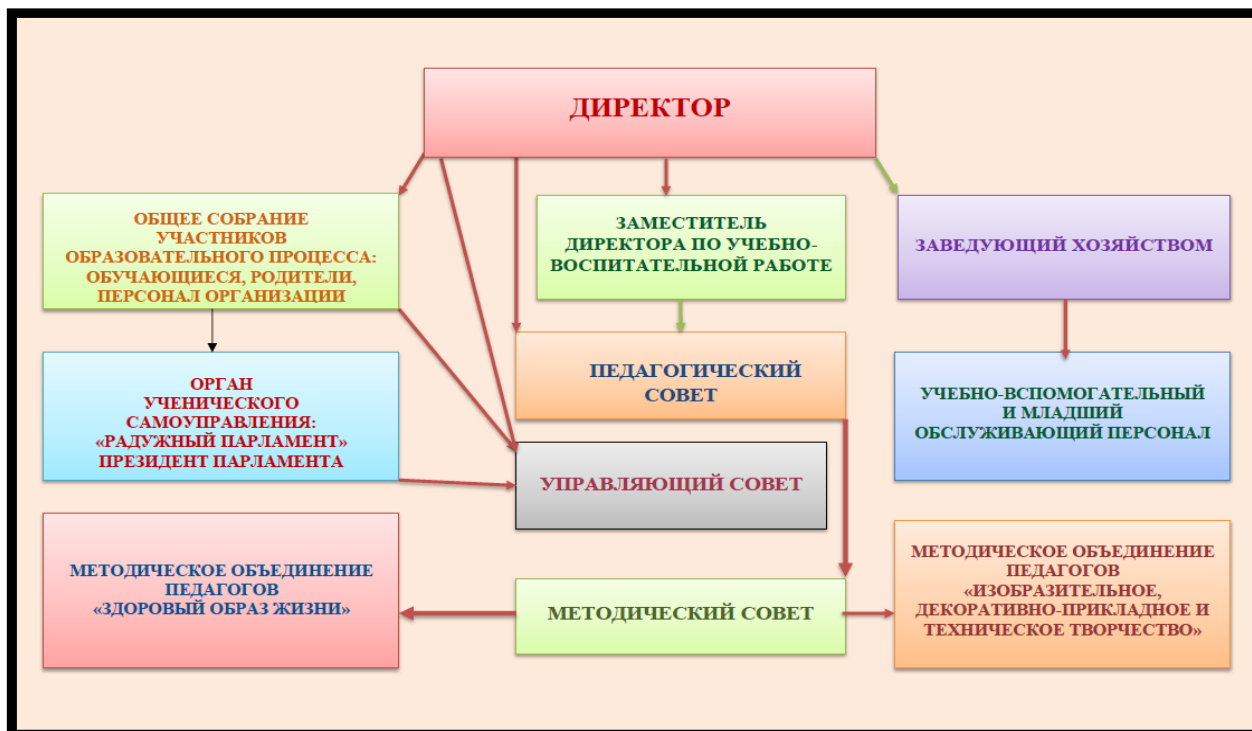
ДИРЕКТОР

ОБЩЕЕ СОБРАНИЕ УЧАСТНИКОВ ОБРАЗОВАТЕЛЬНОГО ПРОЦЕССА: ОБУЧАЮЩИЕСЯ, РОДИТЕЛИ, ПЕРСОНАЛ ОРГАНИЗАЦИИ

ЗАМЕСТИТЕЛЬ ДИРЕКТОРА ПО УЧЕБНО-ВОСПИТАТЕЛЬНОЙ РАБОТЕ

ЗАВЕДУЮЩИЙ ХОЗЯЙСТВОМ

ОРГАН УЧЕНИЧЕСКОГО САМОУПРАВЛЕНИЯ: «РАДУЖНЫЙ ПАРЛАМЕНТ» ПРЕЗИДЕНТ ПАРЛАМЕНТА

ПЕДАГОГИЧЕСКИЙ СОВЕТ

УЧЕБНО-ВСПОМОГАТЕЛЬНЫЙ И МЛАДШИЙ ОБСЛУЖИВАЮЩИЙ ПЕРСОНАЛ

УПРАВЛЯЮЩИЙ СОВЕТ

МЕТОДИЧЕСКОЕ ОБЪЕДИНЕНИЕ ПЕДАГОГОВ «ЗДОРОВЫЙ ОБРАЗ ЖИЗНИ»

МЕТОДИЧЕСКИЙ СОВЕТ

МЕТОДИЧЕСКОЕ ОБЪЕДИНЕНИЕ ПЕДАГОГОВ «ИЗОБРАЗИТЕЛЬНОЕ, ДЕКОРАТИВНО-ПРИКЛАДНОЕ И ТЕХНИЧЕСКОЕ ТВОРЧЕСТВО»